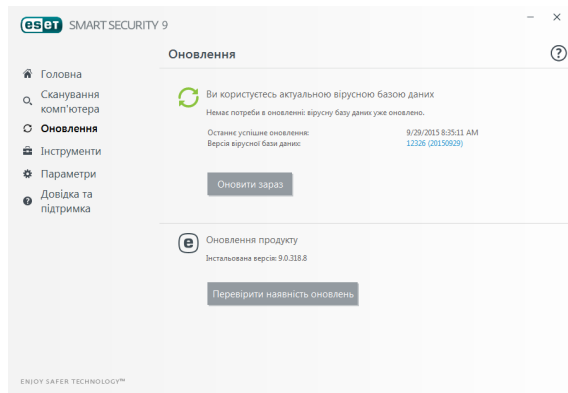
eset SMART SECURITY 9

Оновлення

?

Головна

Сканування комп'ютера

Оновлення

Інструменти

Параметри

Довідка та підтримка

Ви користуєтесь актуальною вірусною базою даних

Немає потреби в оновленні: вірусну базу даних уже оновлено.

Останнє успішне оновлення: 9/29/2015 8:35:11 AM

Версія вірусної бази даних: 12326 (20150929)

Оновити зараз

Оновлення продукту

Інстальована версія: 9.0.318.8

Перевірити наявність оновлень

ENJOY SAFER TECHNOLOGY™